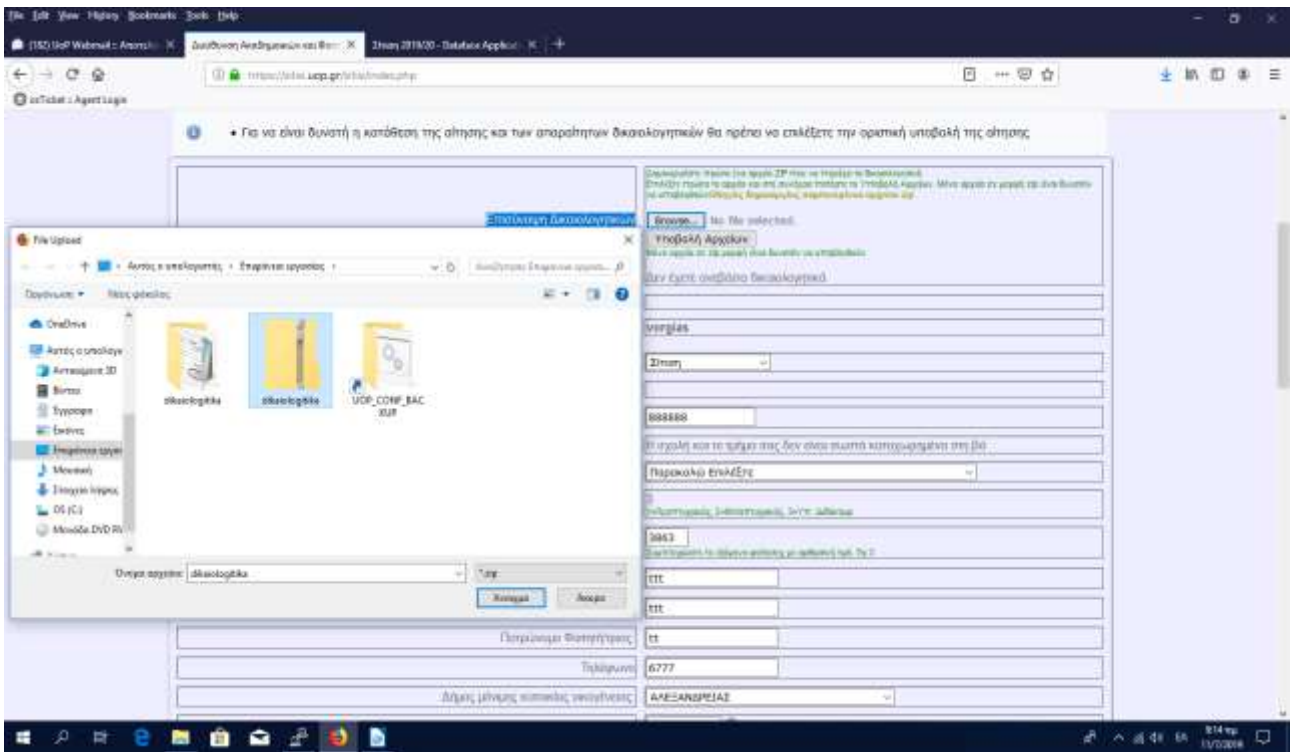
File Edit View History Bookmarks Tools Help

(182) UoP Webmail :: Αποστολ... | Διαδικτυακή Αναβαθμισμένη και Βελτ... | Στοιχ 2019/20 - Database Applicat... | +

https://elixo.uop.gr/elixo/index.php

osTicket :: Agent Login

• Για να είναι δυνατή η κατάθεση της αίτησης και των απαραίτητων δικαιολογητικών θα πρέπει να επιλέξετε την οριστική υποβολή της αίτησης

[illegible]

Επισύναψη Δικαιολογητικών | Browse... No file selected.

Υποβολή Αρχείων

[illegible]

Δεν έχετε ανεβάσει δικαιολογητικά

vergias

Σπουδ

888888

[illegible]

Παρακαλώ Επιλέξτε

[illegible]

3863

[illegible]

ttt

ttt

Πατρώνυμο Φοιτητή/τριας | tt

Τηλέφωνο | 6777

Δήμος μόνιμης κατοικίας οικογένειας | ΑΛΕΞΑΝΔΡΕΙΑΣ

File Upload

Αυτός ο υπολογιστής › Επιφάνεια εργασίας ›

Αναζήτηση: Επιφάνεια εργασία...

Οργάνωση ▾ Νέος φάκελος

OneDrive
Αυτός ο υπολογιστής
Αντικείμενα 3D
Βίντεο
Έγγραφα
Εικόνες
Επιφάνεια εργασίας
Μουσική
Στοιχεία λήψης
OS (C:)
Μονάδα DVD RW

dikaiologitika
dikaiologitika
UOP_CONF_BACKUP

Όνομα αρχείου: dikaiologitika

*.zip

Άνοιγμα | Άκυρο

8:14 πμ
11/2019